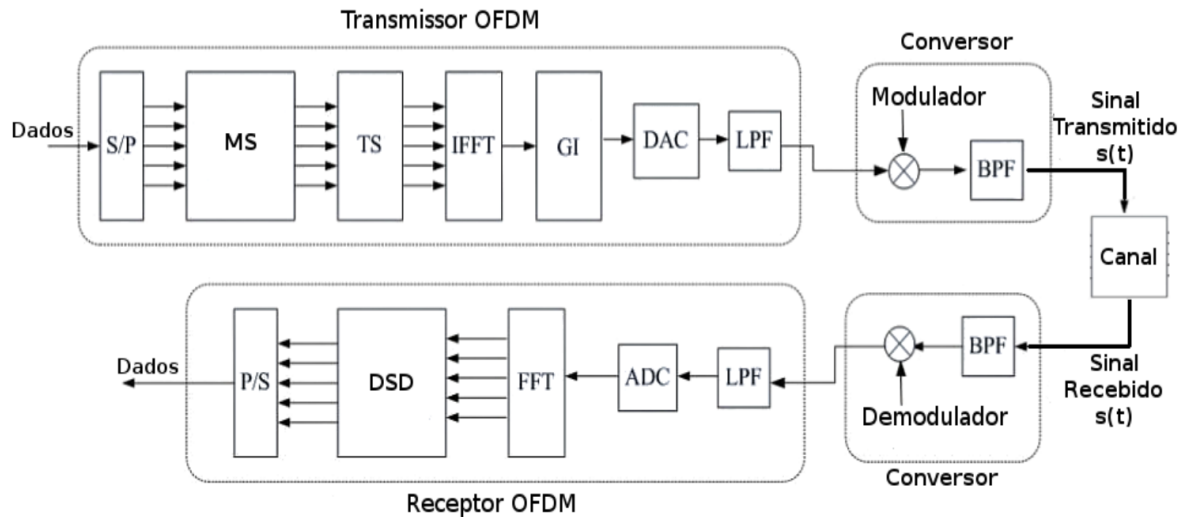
Transmissor OFDM

Dados

S/P

MS

TS

IFFT

GI

DAC

LPF

Conversor

Modulador

BPF

Sinal Transmitido s(t)

Canal

Receptor OFDM

Dados

P/S

DSD

FFT

ADC

LPF

BPF

Demodulador

Conversor

Sinal Recebido s(t)